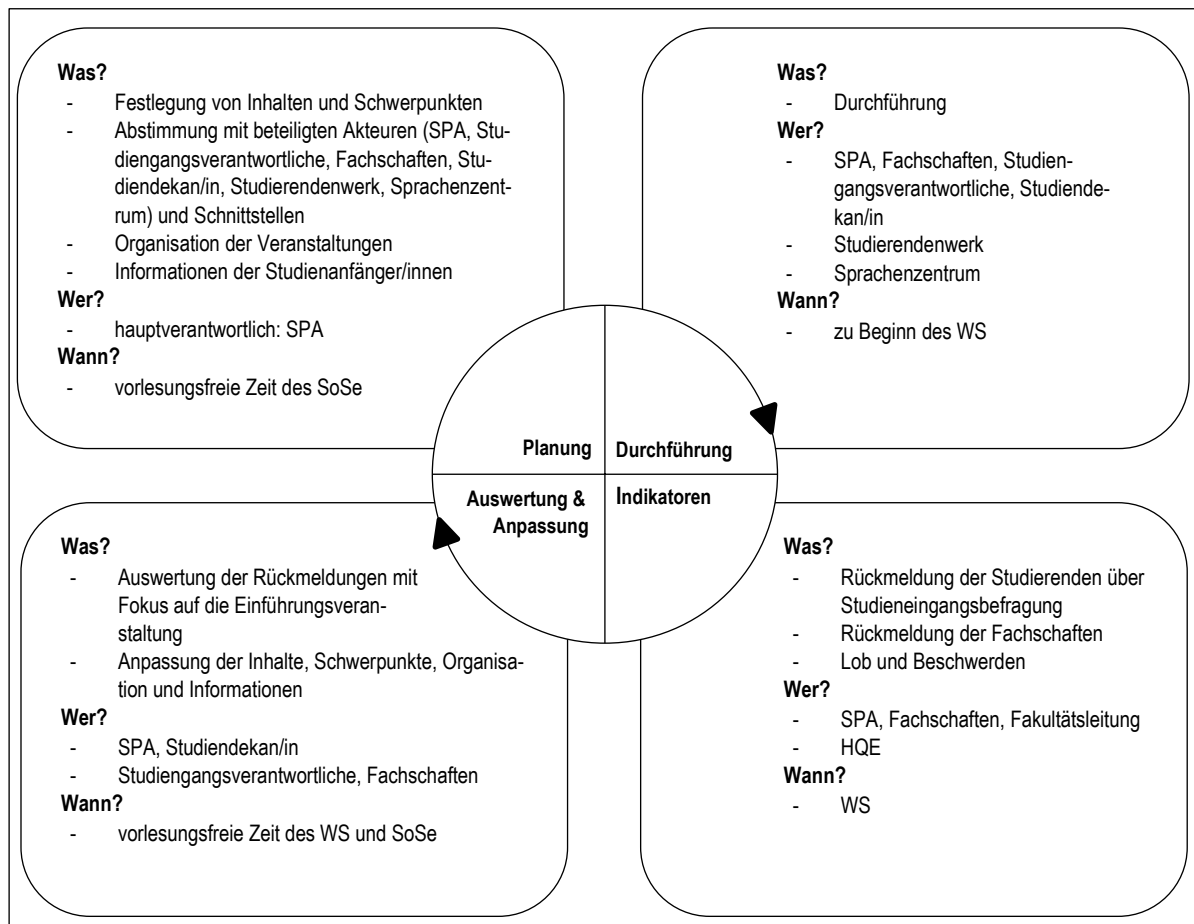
**Was?**
- Festlegung von Inhalten und Schwerpunkten
- Abstimmung mit beteiligten Akteuren (SPA, Studiengangsverantwortliche, Fachschaften, Studiendekan/in, Studierendenwerk, Sprachenzentrum) und Schnittstellen
- Organisation der Veranstaltungen
- Informationen der Studienanfänger/innen

**Wer?**
- hauptverantwortlich: SPA

**Wann?**
- vorlesungsfreie Zeit des SoSe

**Was?**
- Durchführung

**Wer?**
- SPA, Fachschaften, Studiengangsverantwortliche, Studiendekan/in
- Studierendenwerk
- Sprachenzentrum

**Wann?**
- zu Beginn des WS

Planung

Durchführung

Auswertung & Anpassung

Indikatoren

**Was?**
- Auswertung der Rückmeldungen mit Fokus auf die Einführungsveranstaltung
- Anpassung der Inhalte, Schwerpunkte, Organisation und Informationen

**Wer?**
- SPA, Studiendekan/in
- Studiengangsverantwortliche, Fachschaften

**Wann?**
- vorlesungsfreie Zeit des WS und SoSe

**Was?**
- Rückmeldung der Studierenden über Studieneingangsbefragung
- Rückmeldung der Fachschaften
- Lob und Beschwerden

**Wer?**
- SPA, Fachschaften, Fakultätsleitung
- HQE

**Wann?**
- WS